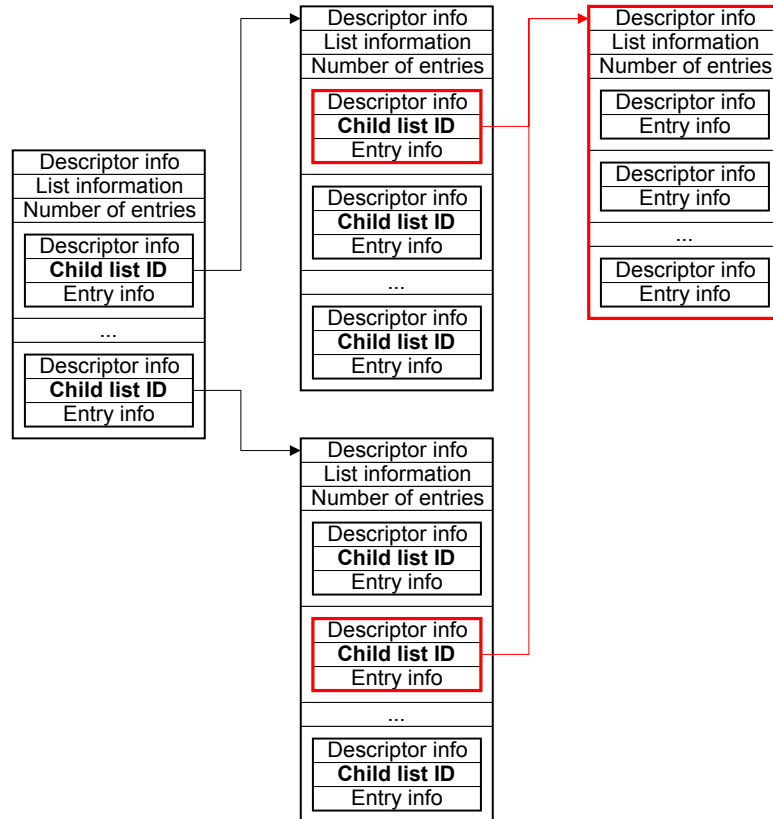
Descriptor info
List information
Number of entries
Descriptor info
Child list ID
Entry info
...
Descriptor info
Child list ID
Entry info

Descriptor info
List information
Number of entries
Descriptor info
Child list ID
Entry info
Descriptor info
Child list ID
Entry info
...
Descriptor info
Child list ID
Entry info

Descriptor info
List information
Number of entries
Descriptor info
Child list ID
Entry info
Descriptor info
Child list ID
Entry info
...
Descriptor info
Child list ID
Entry info

Descriptor info
List information
Number of entries
Descriptor info
Entry info
Descriptor info
Entry info
...
Descriptor info
Entry info